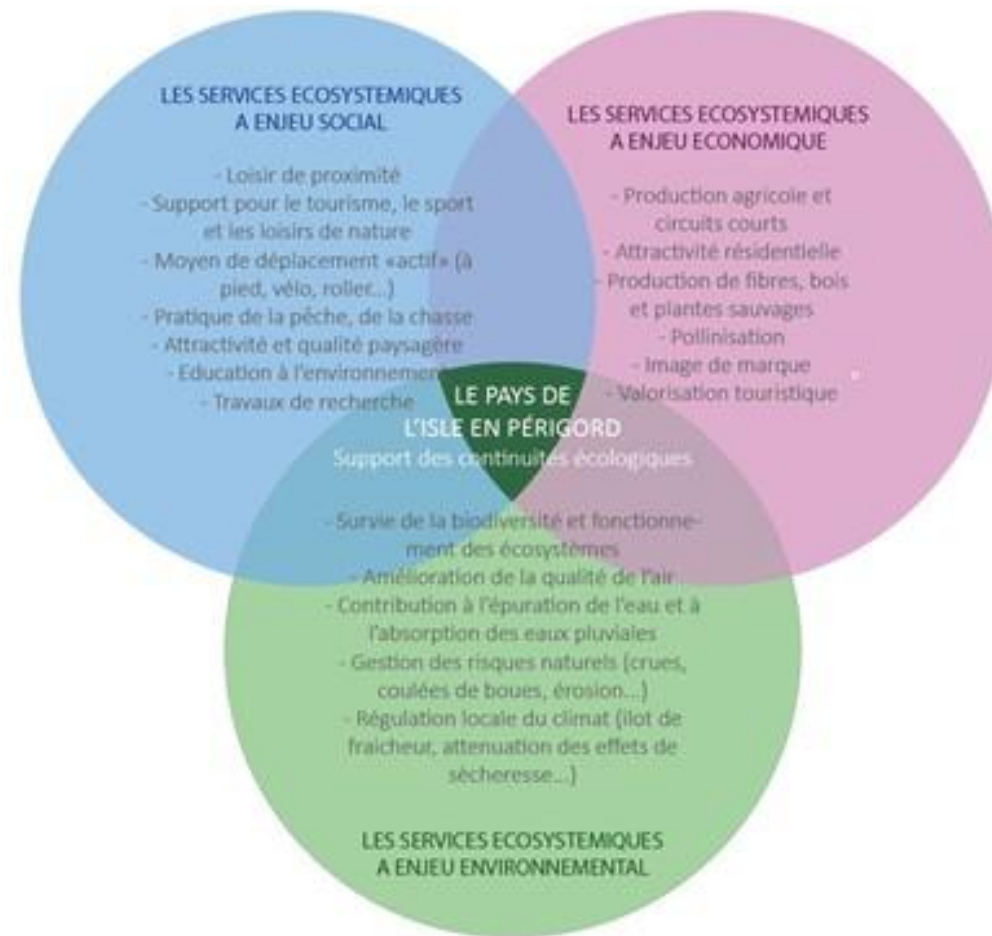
LES SERVICES ECOSYSTEMIQUES A ENJEU SOCIAL

- Loisir de proximité
- Support pour le tourisme, le sport et les loisirs de nature
- Moyen de déplacement «actif» (à pied, vélo, roller...)
- Pratique de la pêche, de la chasse
- Attractivité et qualité paysagère
- Education à l'environnement
- Travaux de recherche

LES SERVICES ECOSYSTEMIQUES A ENJEU ECONOMIQUE

- Production agricole et circuits courts
- Attractivité résidentielle
- Production de fibres, bois et plantes sauvages
- Pollinisation
- Image de marque
- Valorisation touristique

LE PAYS DE L'ISLE EN PÉRIGORD
Support des continuités écologiques

- Survie de la biodiversité et fonctionnement des écosystèmes
- Amélioration de la qualité de l'air
- Contribution à l'épuration de l'eau et à l'absorption des eaux pluviales
- Gestion des risques naturels (crues, coulées de boues, érosion...)
- Régulation locale du climat (ilot de fraicheur, attenuation des effets de sécheresse...)

LES SERVICES ECOSYSTEMIQUES A ENJEU ENVIRONNEMENTAL